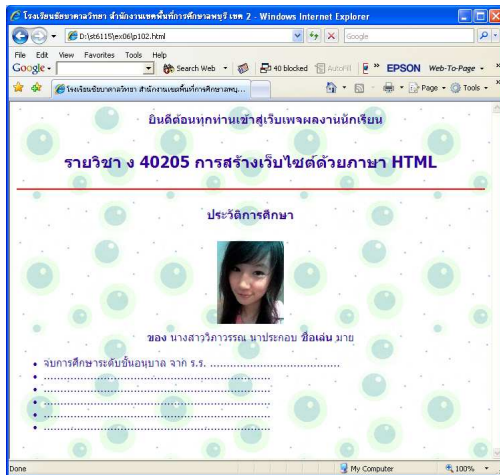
โรงเรียนชัยบาดาลวิทยา สำนักงานเขตพื้นที่การศึกษาลพบุรี เขต 2 - Windows Internet Explorer

D:\st6115\ex06\p102.html

Google

File Edit View Favorites Tools Help

Google

Search Web

40 blocked

AutoFill

EPSON Web-To-Page

โรงเรียนชัยบาดาลวิทยา สำนักงานเขตพื้นที่การศึกษาลพบุ...

Page

Tools

ยินดีต้อนทุกท่านเข้าสู่เว็บเพจผลงานนักเรียน

รายวิชา ง 40205 การสร้างเว็บไซต์ด้วยภาษา HTML

ประวัติการศึกษา

ของ นางสาววิภารรณ นาประกอบ ชื่อเล่น มาย

- จบการศึกษาระดับชั้นอนุบาล จาก ร.ร. ...........................................
- ..........................................................................
- ..........................................................................
- ..........................................................................
- ..........................................................................
- ..........................................................................

Done

My Computer

100%